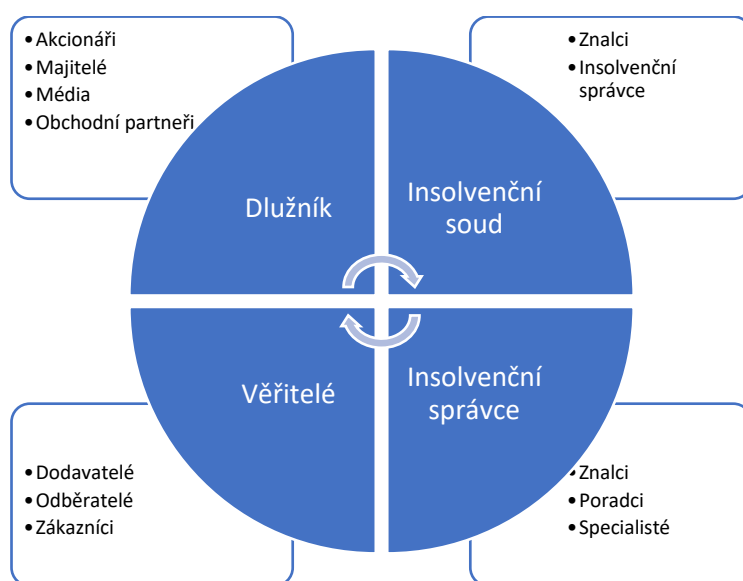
- Akcionáři
- Majitelé
- Média
- Obchodní partneři

- Znalci
- Insolvenční správce

Dlužník

Insolvenční soud

Věřitelé

Insolvenční správce

- Dodavatelé
- Odběratelé
- Zákazníci

- Znalci
- Poradci
- Specialisté